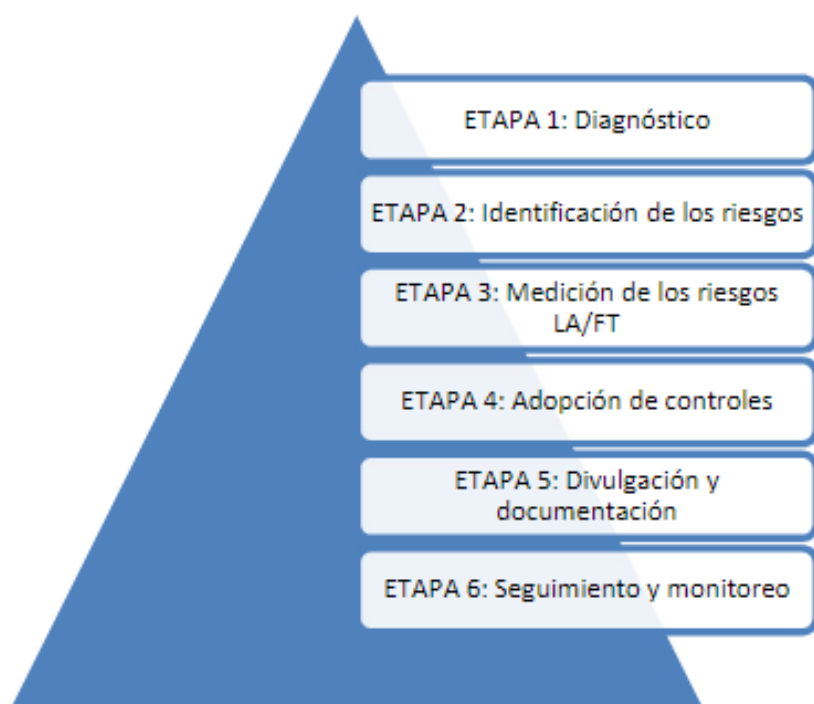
ETAPA 1: Diagnóstico

ETAPA 2: Identificación de los riesgos

ETAPA 3: Medición de los riesgos LA/FT

ETAPA 4: Adopción de controles

ETAPA 5: Divulgación y documentación

ETAPA 6: Seguimiento y monitoreo